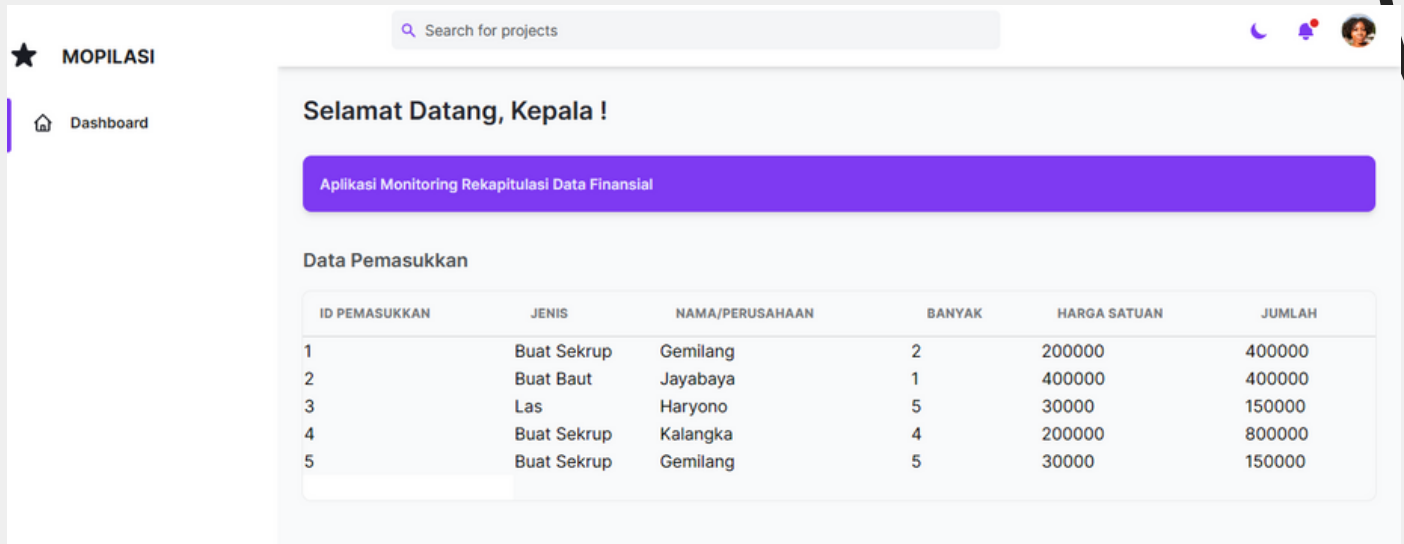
MOPILASI

Dashboard

Search for projects

Selamat Datang, Kepala !

Aplikasi Monitoring Rekapitulasi Data Finansial

Data Pemasukkan

| ID PEMASUKKAN | JENIS | NAMA/PERUSAHAAN | BANYAK | HARGA SATUAN | JUMLAH |
|---|---|---|---|---|---|
| 1 | Buat Sekrup | Gemilang | 2 | 200000 | 400000 |
| 2 | Buat Baut | Jayabaya | 1 | 400000 | 400000 |
| 3 | Las | Haryono | 5 | 30000 | 150000 |
| 4 | Buat Sekrup | Kalangka | 4 | 200000 | 800000 |
| 5 | Buat Sekrup | Gemilang | 5 | 30000 | 150000 |